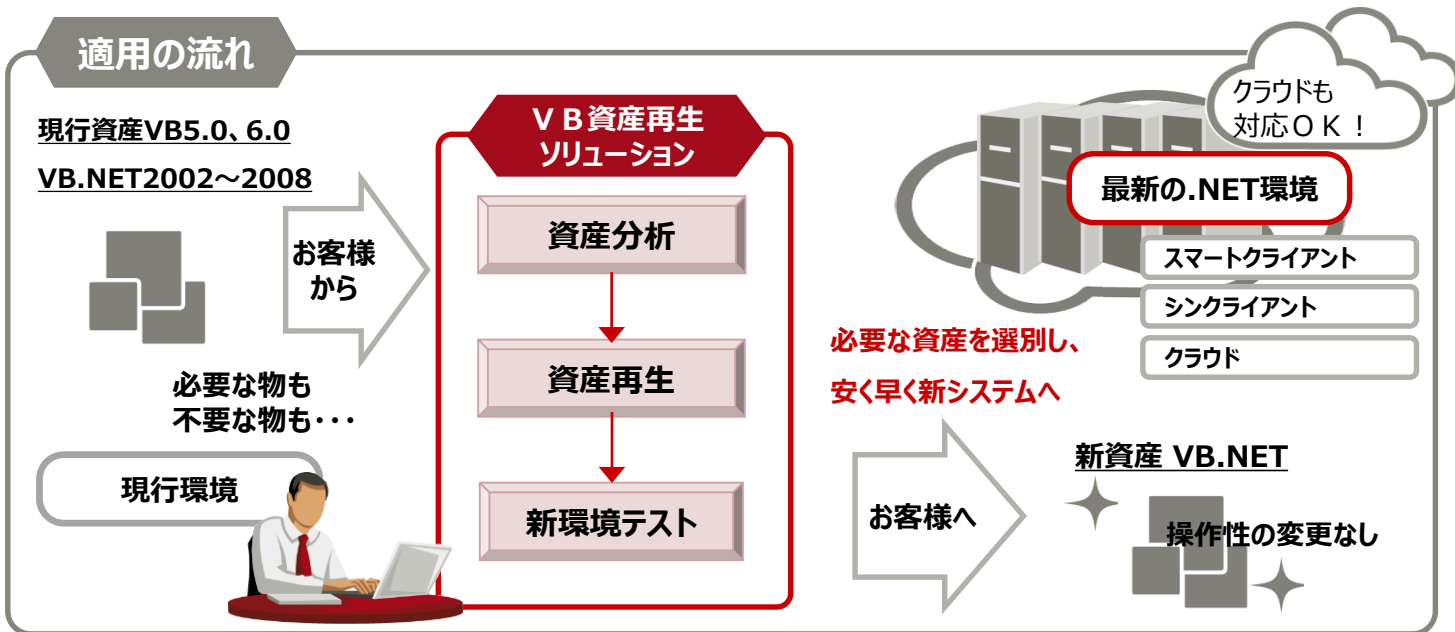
適用の流れ

現行資産VB5.0、6.0

VB.NET2002～2008

お客様から

必要な物も
不要な物も・・・

現行環境

ＶＢ資産再生
ソリューション

資産分析

資産再生

新環境テスト

クラウドも
対応ＯＫ！

最新の.NET環境

スマートクライアント

シンクライアント

クラウド

必要な資産を選別し、

安く早く新システムへ

お客様へ

新資産 VB.NET

操作性の変更なし